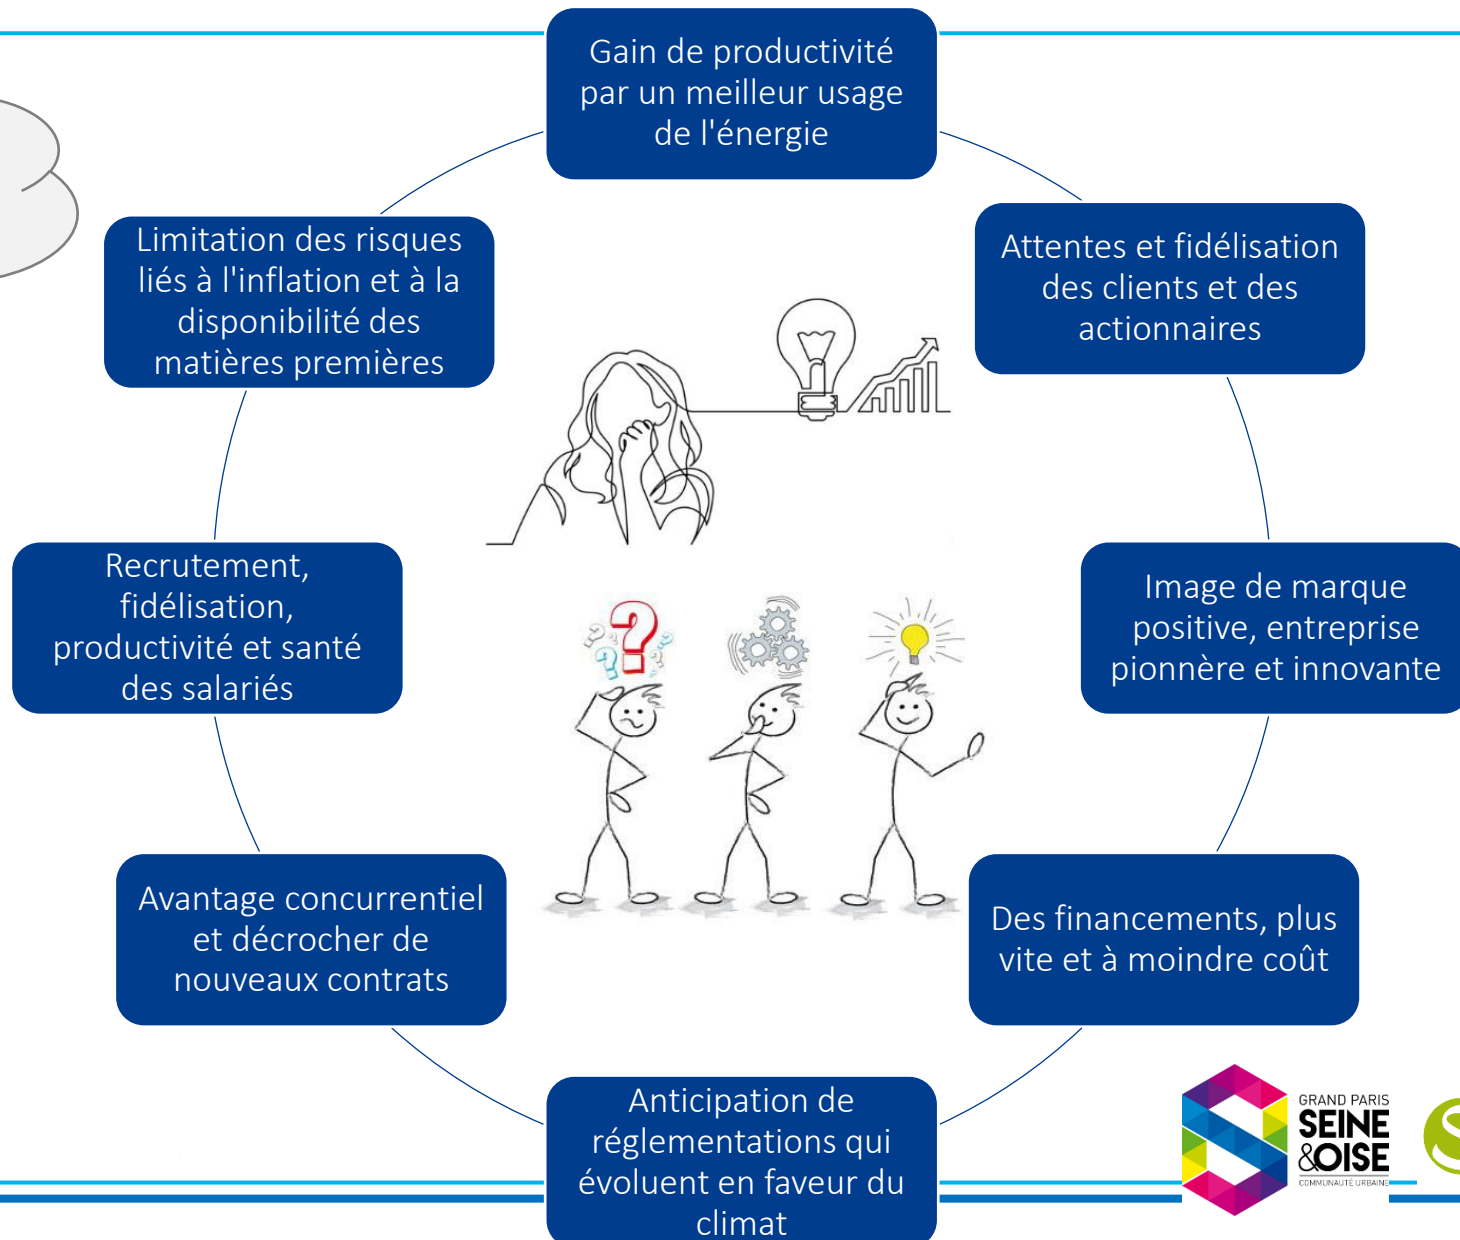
Gain de productivité par un meilleur usage de l'énergie

Attentes et fidélisation des clients et des actionnaires

Image de marque positive, entreprise pionnère et innovante

Des financements, plus vite et à moindre coût

Anticipation de réglementations qui évoluent en faveur du climat

Avantage concurrentiel et décrocher de nouveaux contrats

Recrutement, fidélisation, productivité et santé des salariés

Limitation des risques liés à l'inflation et à la disponibilité des matières premières

GRAND PARIS
SEINE
&OISE
COMMUNAUTÉ URBAINE